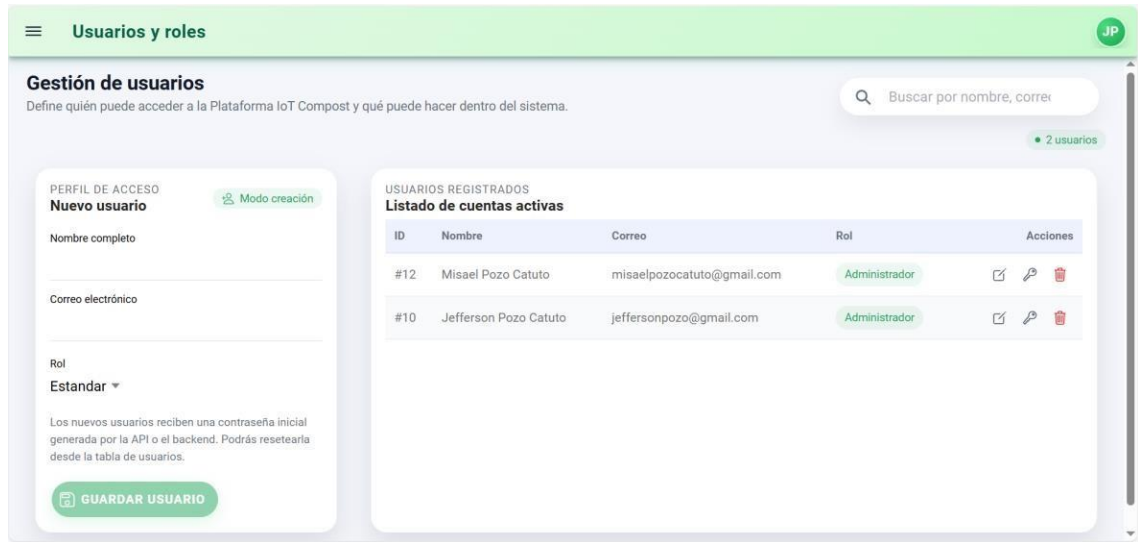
Usuarios y roles

JP

Gestión de usuarios
Define quién puede acceder a la Plataforma IoT Compost y qué puede hacer dentro del sistema.

Buscar por nombre, corre

• 2 usuarios

PERFIL DE ACCESO
Nuevo usuario

Modo creación

Nombre completo

Correo electrónico

Rol
Estandar

Los nuevos usuarios reciben una contraseña inicial generada por la API o el backend. Podrás resetearla desde la tabla de usuarios.

GUARDAR USUARIO

USUARIOS REGISTRADOS
Listado de cuentas activas

| ID | Nombre | Correo | Rol | Acciones |
|---|---|---|---|---|
| #12 | Misael Pozo Catuto | misaelpozocatuto@gmail.com | Administrador | |
| #10 | Jefferson Pozo Catuto | jeffersonpozo@gmail.com | Administrador | |